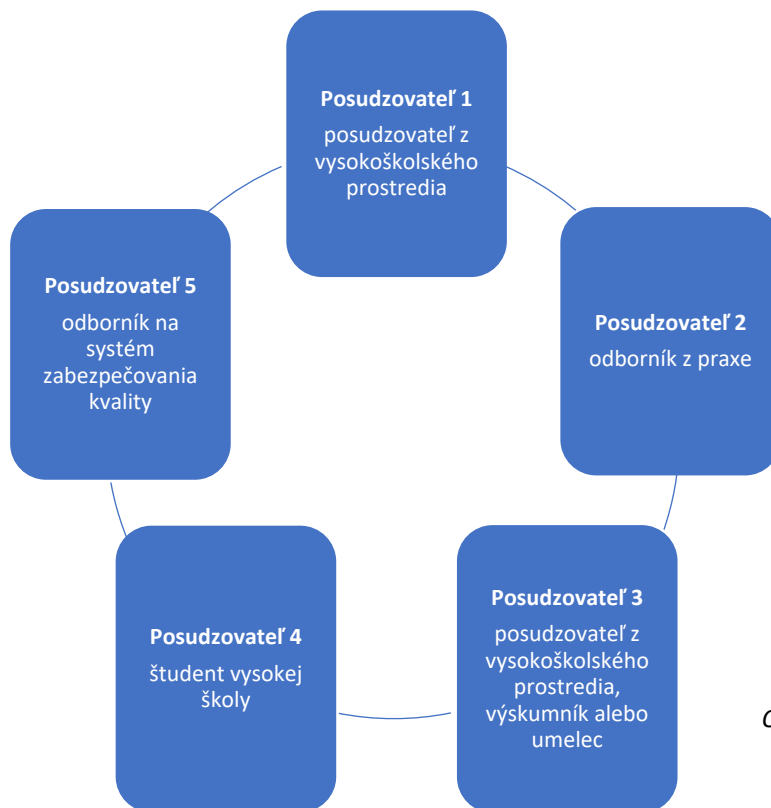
Posudzovateľ 1
posudzovateľ z vysokoškolského prostredia

Posudzovateľ 2
odborník z praxe

Posudzovateľ 3
posudzovateľ z vysokoškolského prostredia, výskumník alebo umelec

Posudzovateľ 4
študent vysokej školy

Posudzovateľ 5
odborník na systém zabezpečovania kvality

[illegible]